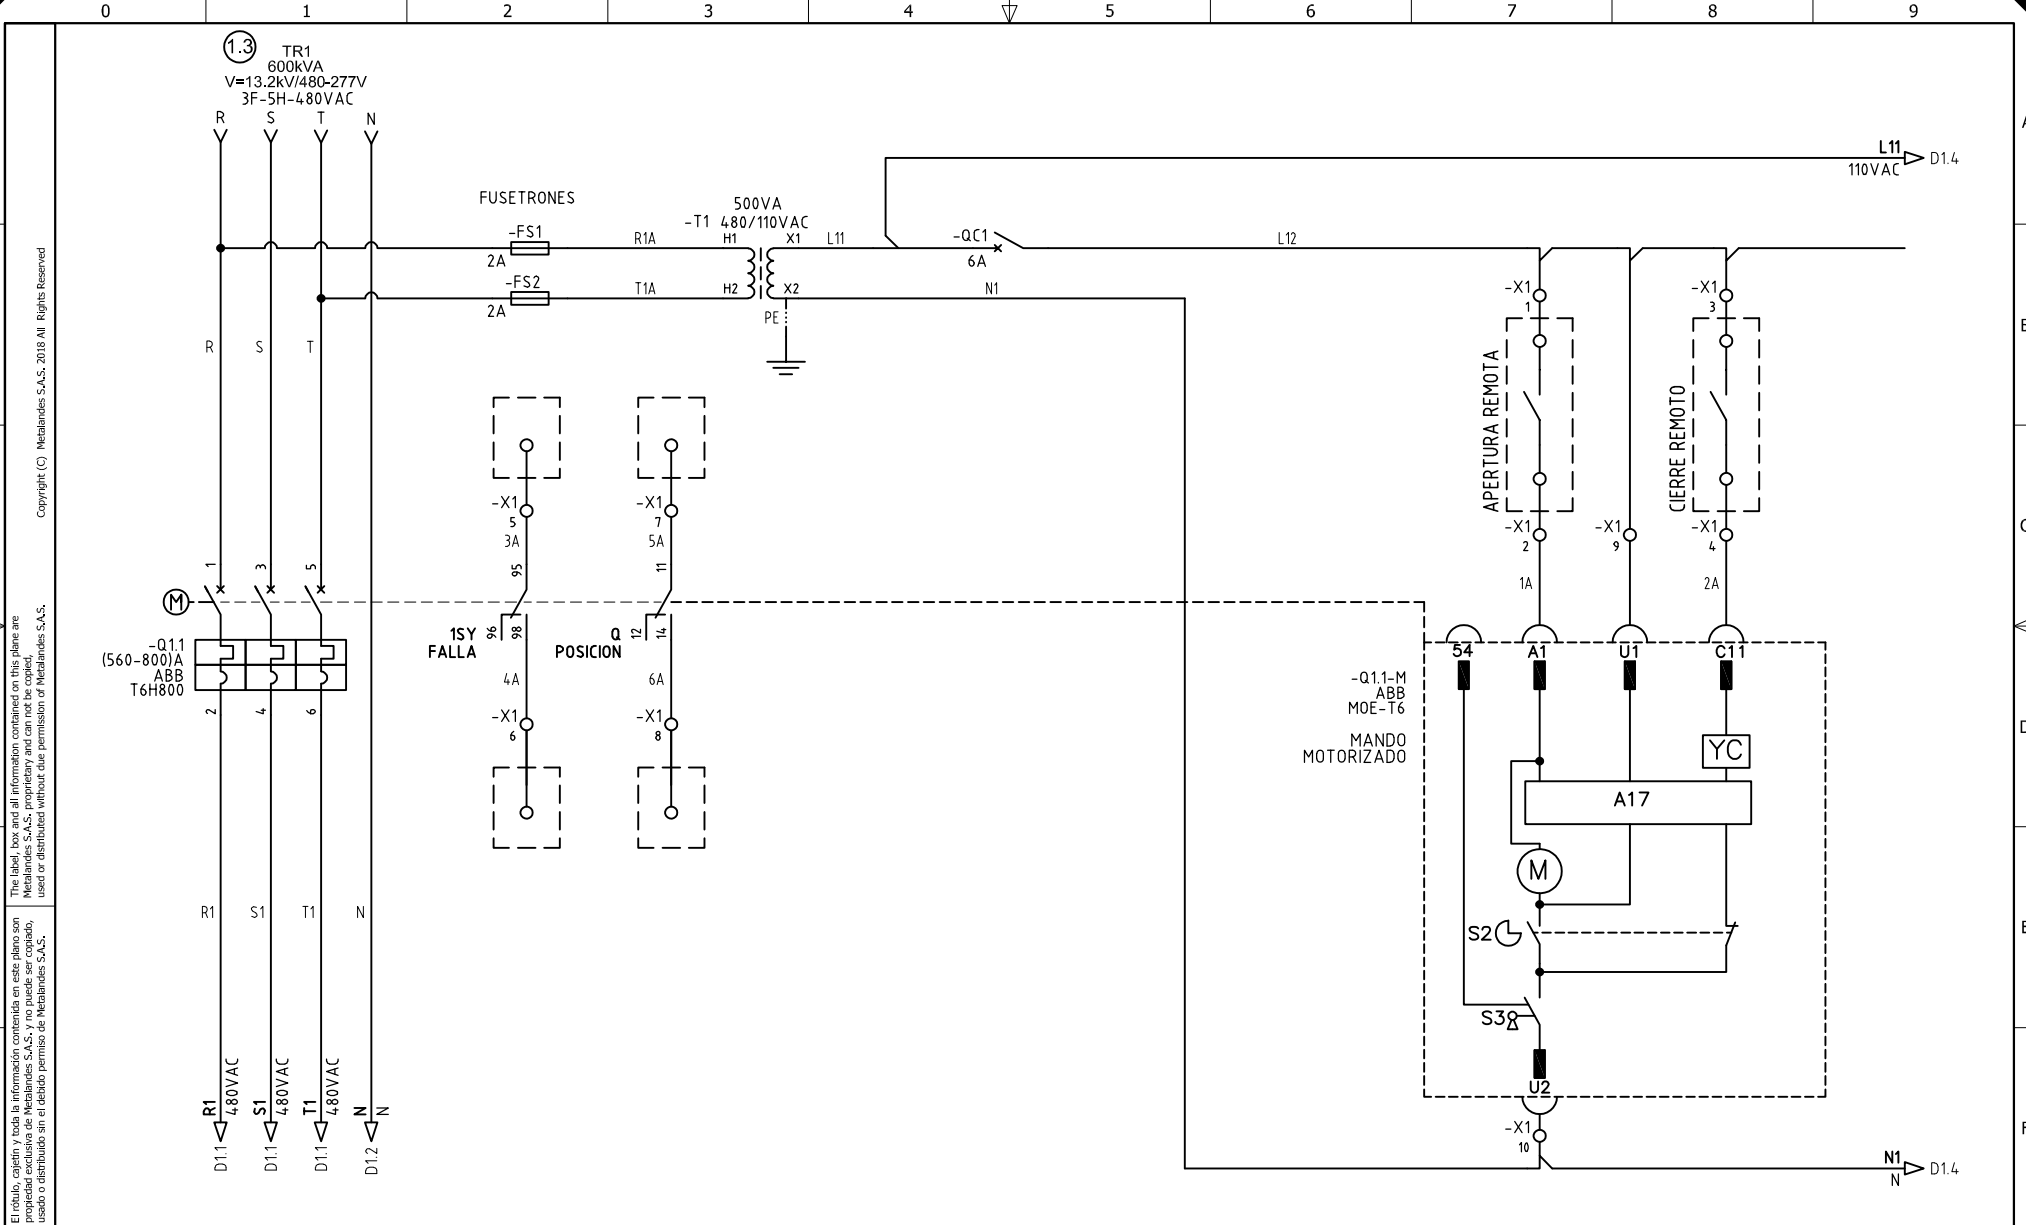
0 1 2 3 4 5 6 7 8 9

1.3
TR1
600kVA
V=13.2kV/480-277V
3F-5H-480VAC
R S T N

FUSETRONES
-FS1
2A
-FS2
2A
R1A
T1A
500VA
-T1 480/110VAC
H1 X1
H2 X2
PE
L11
-QC1
6A
L12
N1
L11
110VAC
D1.4

R S T

-X1 1
APERTURA REMOTA
-X1 2
1A
-X1 9
-X1 3
CIERRE REMOTO
-X1 4
2A

-X1 5 3A
95
-X1 7 5A
11

1 3 5
M
-Q1.1
(560-800)A
ABB
T6H800
2 4 6

96 98
1SY
FALLA
4A
-X1 6

12 14
Q
POSICION
6A
-X1 8

54 A1 U1 C11
-Q1.1-M
ABB
MOE-T6
MANDO
MOTORIZADO
YC
A17
M
S2
S3
U2
-X1 10

R1 S1 T1 N
R1 480VAC
S1 480VAC
T1 480VAC
N N
D1.1 D1.1 D1.1 D1.2

N1
N
D1.4

Copyright (C) Metalandes S.A.S. 2018 All Rights Reserved
The label, box and all information contained on this plane are Metalandes S.A.S. proprietary and can not be copied, used or distributed without due permission of Metalandes S.A.S.
El rótulo, cajetín y toda la información contenida en este plano son propiedad exclusiva de Metalandes S.A.S. y no puede ser copiado, usado o distribuido sin el debido permiso de Metalandes S.A.S.